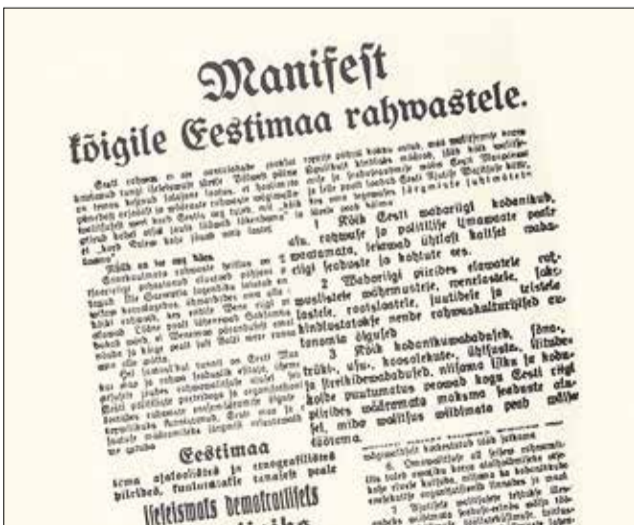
Manifest
kõigile Eestimaa rahwastele.

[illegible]

1. Kõik Eesti wabariigi kodanikud, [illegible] usu, rahwuse ja poliitilise ümbersaate peale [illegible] waatamata, leiawad ühtlast kaitset wabariigi seaduste ja kohtute ees.

2. Wabariigi piirides elawatele rahwusliste wähemustele, wenelastele, sakslastele, rootslastele, juutidele ja teistele kindlustatakse nende rahwuskulturilised autonomia õigused.

3. Kõik kodanikuwabadused, sõna-, trüki-, usu-, koosolekute-, ühisuste-, liitude- ja streikidewabadused, niisama isiku ja kodukolde puutumatus peawad kogu Eesti riigi piirides wääramata maksma seaduste alusel, mida walitsus wiibimata peab wälja töötama.

Eestimaa

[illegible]

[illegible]